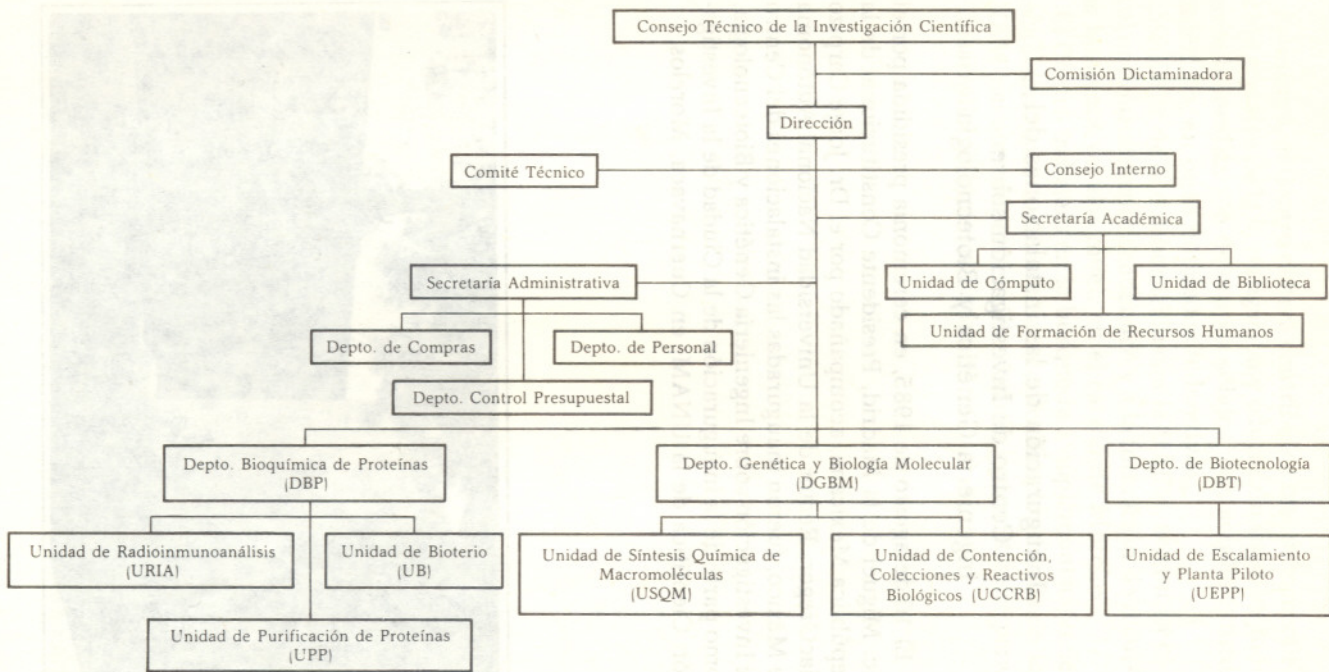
Consejo Técnico de la Investigación Científica

Comisión Dictaminadora

Dirección

Comité Técnico

Consejo Interno

Secretaría Académica

Secretaría Administrativa

Unidad de Cómputo

Unidad de Biblioteca

Unidad de Formación de Recursos Humanos

Depto. de Compras

Depto. de Personal

Depto. Control Presupuestal

Depto. Bioquímica de Proteínas (DBP)

Depto. Genética y Biología Molecular (DGBM)

Depto. de Biotecnología (DBT)

Unidad de Radioinmunoanálisis (URIA)

Unidad de Bioterio (UB)

Unidad de Síntesis Química de Macromoléculas (USQM)

Unidad de Contención, Colecciones y Reactivos Biológicos (UCCRB)

Unidad de Escalamiento y Planta Piloto (UEPP)

Unidad de Purificación de Proteínas (UPP)